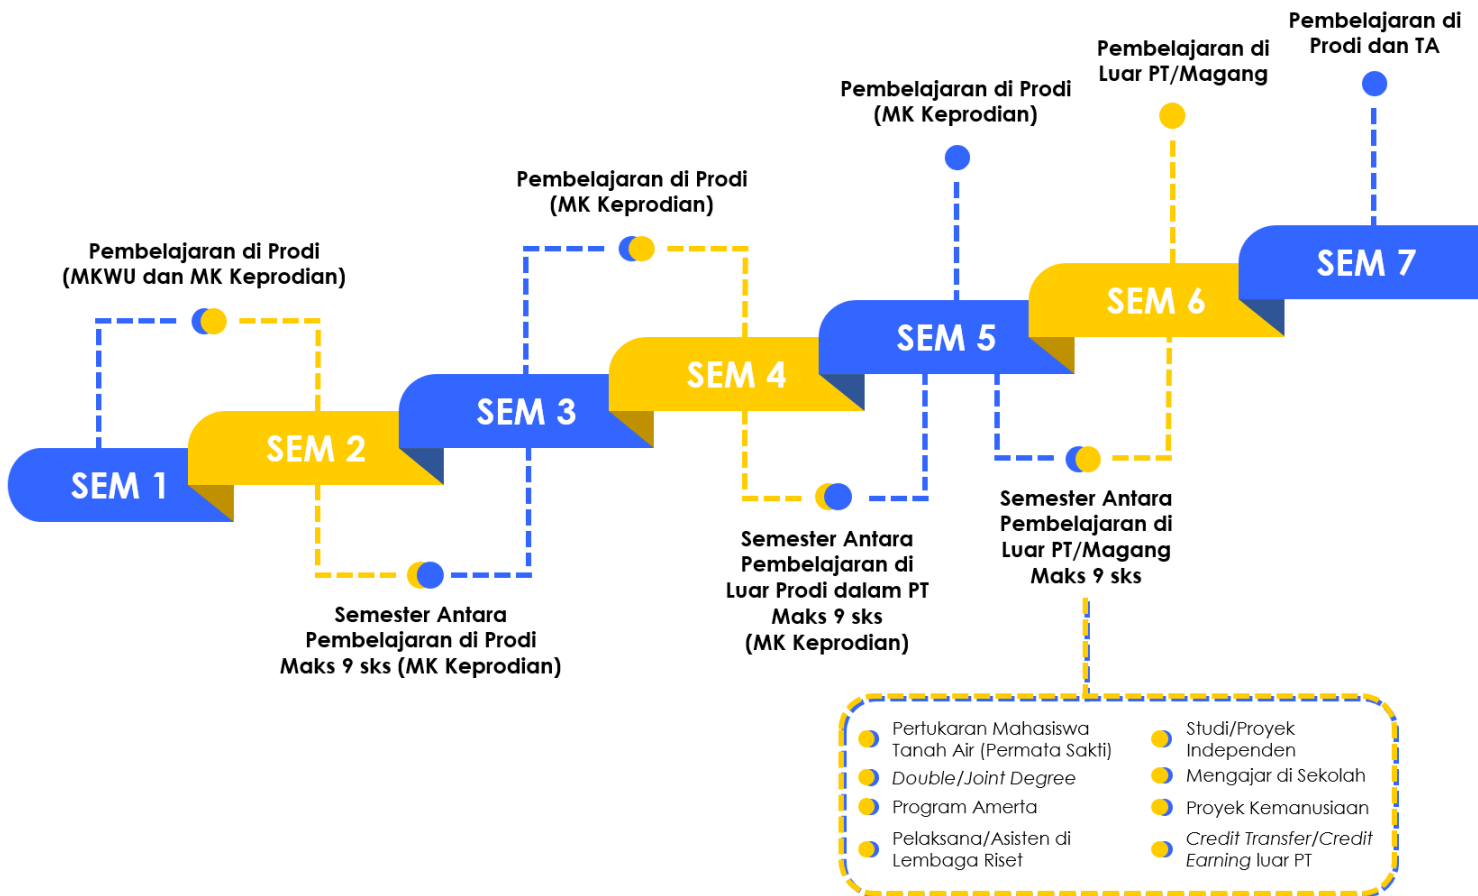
Pembelajaran di Prodi dan TA

Pembelajaran di Luar PT/Magang

Pembelajaran di Prodi (MK Keprodian)

Pembelajaran di Prodi (MK Keprodian)

Pembelajaran di Prodi (MKWU dan MK Keprodian)

SEM 7

SEM 6

SEM 5

SEM 4

SEM 3

SEM 2

SEM 1

Semester Antara Pembelajaran di Luar PT/Magang Maks 9 sks

Semester Antara Pembelajaran di Luar Prodi dalam PT Maks 9 sks (MK Keprodian)

Semester Antara Pembelajaran di Prodi Maks 9 sks (MK Keprodian)

Pertukaran Mahasiswa Tanah Air (Permata Sakti)

Double/Joint Degree

Program Amerta

Pelaksana/Asisten di Lembaga Riset

Studi/Proyek Independen

Mengajar di Sekolah

Proyek Kemanusiaan

Credit Transfer/Credit Earning luar PT